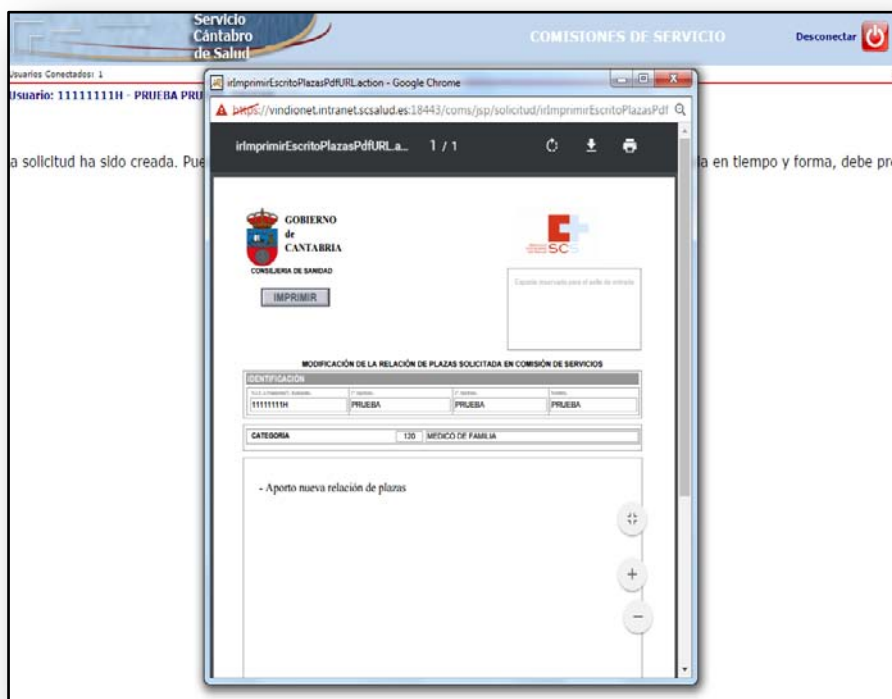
Servicio Cántabro de Salud

COMISIONES DE SERVICIO

Desconectar

Jsuarios Conectados: 1

Usuario: 11111111H - PRUEBA PRU

a solicitud ha sido creada. Pue

a en tiempo y forma, debe pr

irImprimirEscritoPlazasPdfURL.action - Google Chrome

https://vindionet.intranet.scsalud.es:18443/coms/jsp/solicitud/irImprimirEscritoPlazasPdf

irImprimirEscritoPlazasPdfURL.a... 1 / 1

GOBIERNO de CANTABRIA

CONSEJERIA DE SANIDAD

SC

IMPRIMIR

Espacio reservado para el sello de entrada

MODIFICACIÓN DE LA RELACIÓN DE PLAZAS SOLICITADA EN COMISIÓN DE SERVICIOS

IDENTIFICACIÓN

| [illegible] | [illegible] | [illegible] | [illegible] |
|---|---|---|---|
| 11111111H | PRUEBA | PRUEBA | PRUEBA |

| CATEGORIA | 120 | MEDICO DE FAMILIA |
|---|---|---|

- Aporto nueva relación de plazas